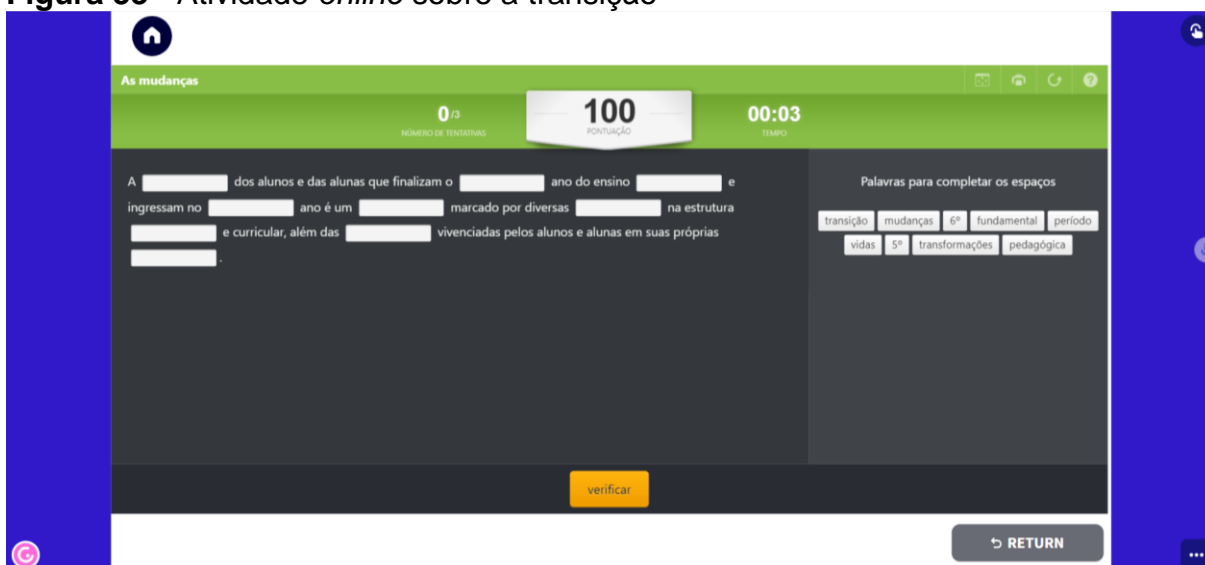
Figura 33 - Atividade *online* sobre a transição

As mudanças

0/3
NÚMERO DE TENTATIVAS

100
PONTUAÇÃO

00:03
TEMPO

A ________ dos alunos e das alunas que finalizam o ________ ano do ensino ________ e ingressam no ________ ano é um ________ marcado por diversas ________ na estrutura ________ e curricular, além das ________ vivenciadas pelos alunos e alunas em suas próprias ________.

Palavras para completar os espaços

transição | mudanças | 6º | fundamental | período | vidas | 5º | transformações | pedagógica

verificar

RETURN